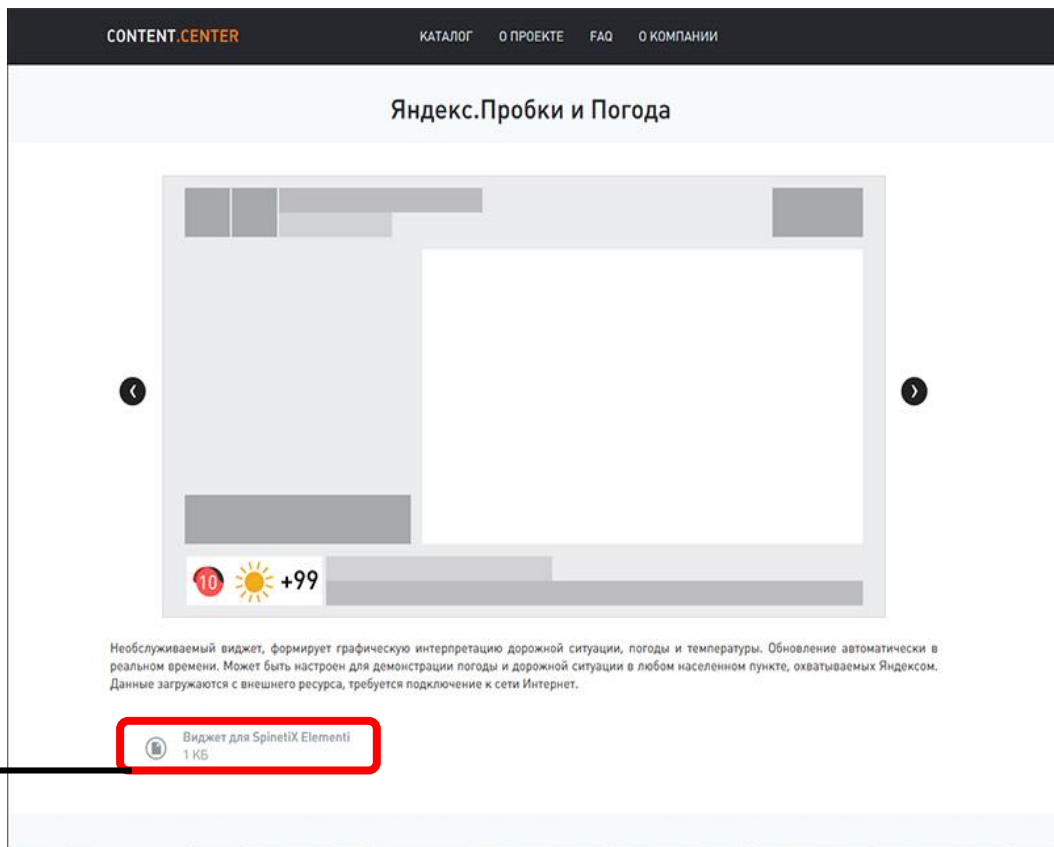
CONTENT.CENTER

КАТАЛОГ О ПРОЕКТЕ FAQ О КОМПАНИИ

Яндекс.Пробки и Погода

10 +99

Необслуживаемый виджет, формирует графическую интерпретацию дорожной ситуации, погоды и температуры. Обновление автоматически в реальном времени. Может быть настроен для демонстрации погоды и дорожной ситуации в любом населенном пункте, охватываемых Яндексом. Данные загружаются с внешнего ресурса, требуется подключение к сети Интернет.

Виджет для SpinetiX Elementi
1 КБ